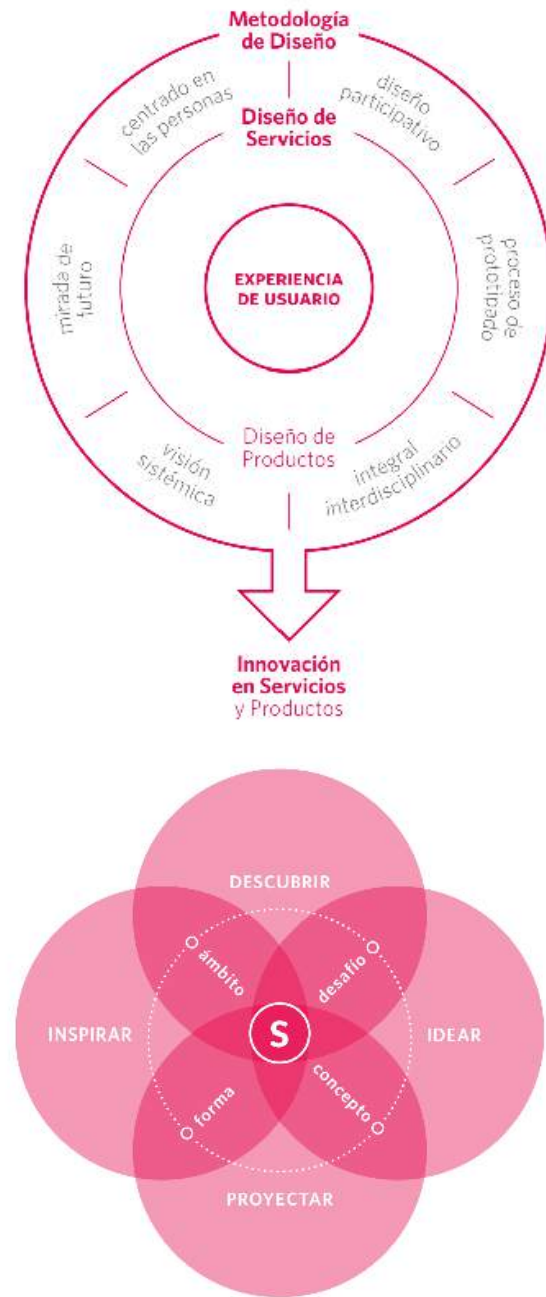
Metodología de Diseño

centrado en las personas

diseño participativo

Diseño de Servicios

mirada de futuro

EXPERIENCIA DE USUARIO

proceso de prototipado

visión sistémica

Diseño de Productos

integral interdisciplinario

Innovación en Servicios y Productos

DESCUBRIR

INSPIRAR

ámbito

desafío

S

IDEAR

forma

concepto

PROYECTAR